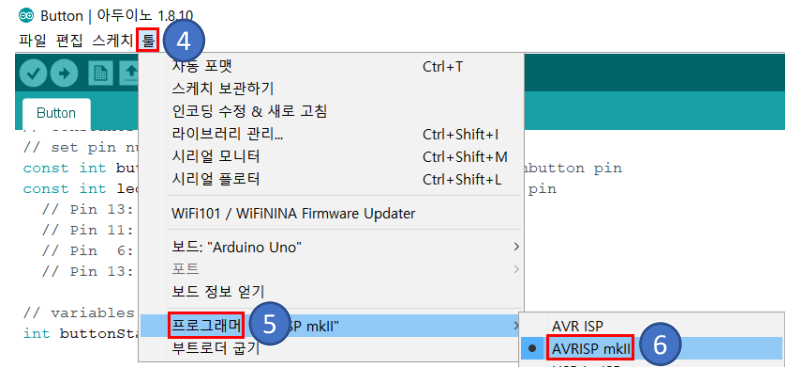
Button | 아두이노 1.8.10
파일 편집 스케치 툴 4

Button

// set pin nu
const int but
const int lec
// Pin 13:
// Pin 11:
// Pin 6:
// Pin 13:

// variables
int buttonSta

자동 포맷 Ctrl+T
스케치 보관하기
인코딩 수정 & 새로 고침
라이브러리 관리... Ctrl+Shift+I
시리얼 모니터 Ctrl+Shift+M
시리얼 플로터 Ctrl+Shift+L
WiFi101 / WiFiNINA Firmware Updater
보드: "Arduino Uno"
포트
보드 정보 얻기
프로그래머 5 SP mkII"
부트로더 굽기

nbutton pin
pin

AVR ISP
AVRISP mkII 6